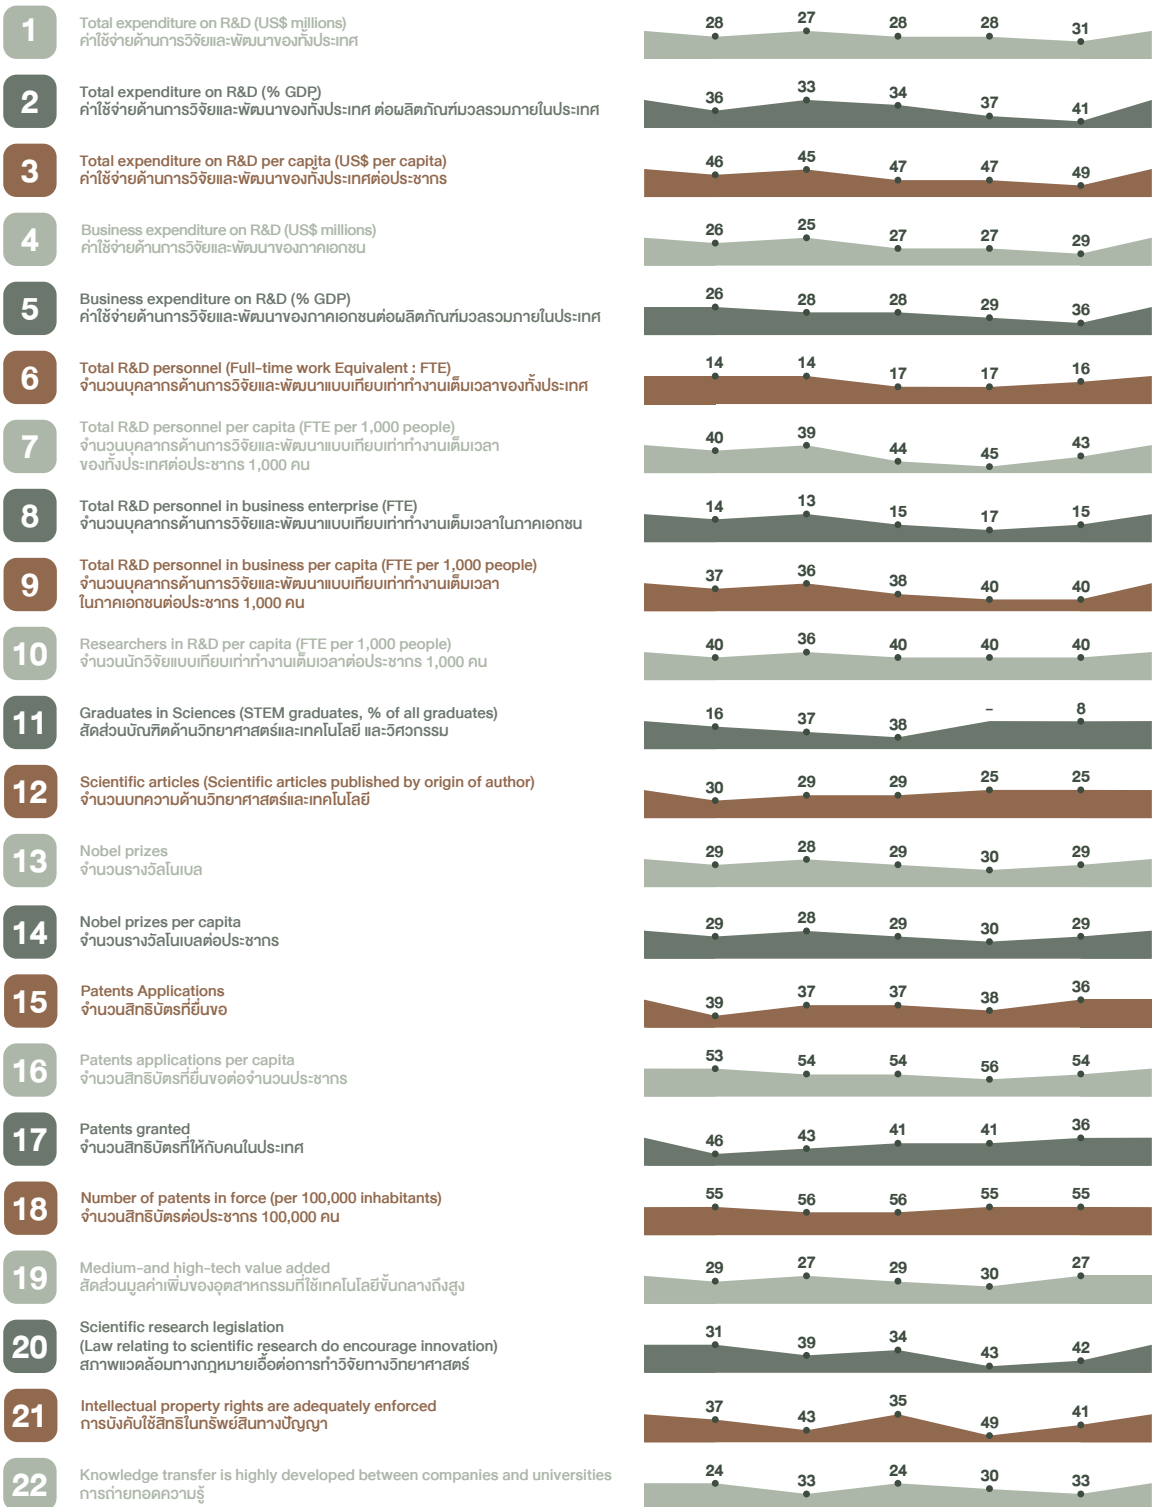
1
Total expenditure on R&D (US$ millions)
ค่าใช้จ่ายด้านการวิจัยและพัฒนาของทั้งประเทศ
28 27 28 28 31

2
Total expenditure on R&D (% GDP)
ค่าใช้จ่ายด้านการวิจัยและพัฒนาของทั้งประเทศ ต่อผลิตภัณฑ์มวลรวมภายในประเทศ
36 33 34 37 41

3
Total expenditure on R&D per capita (US$ per capita)
ค่าใช้จ่ายด้านการวิจัยและพัฒนาของทั้งประเทศต่อประชากร
46 45 47 47 49

4
Business expenditure on R&D (US$ millions)
ค่าใช้จ่ายด้านการวิจัยและพัฒนาของภาคเอกชน
26 25 27 27 29

5
Business expenditure on R&D (% GDP)
ค่าใช้จ่ายด้านการวิจัยและพัฒนาของภาคเอกชนต่อผลิตภัณฑ์มวลรวมภายในประเทศ
26 28 28 29 36

6
Total R&D personnel (Full-time work Equivalent : FTE)
จำนวนบุคลากรด้านการวิจัยและพัฒนาแบบเทียบเท่าทำงานเต็มเวลาของทั้งประเทศ
14 14 17 17 16

7
Total R&D personnel per capita (FTE per 1,000 people)
จำนวนบุคลากรด้านการวิจัยและพัฒนาแบบเทียบเท่าทำงานเต็มเวลาของทั้งประเทศต่อประชากร 1,000 คน
40 39 44 45 43

8
Total R&D personnel in business enterprise (FTE)
จำนวนบุคลากรด้านการวิจัยและพัฒนาแบบเทียบเท่าทำงานเต็มเวลาในภาคเอกชน
14 13 15 17 15

9
Total R&D personnel in business per capita (FTE per 1,000 people)
จำนวนบุคลากรด้านการวิจัยและพัฒนาแบบเทียบเท่าทำงานเต็มเวลาในภาคเอกชนต่อประชากร 1,000 คน
37 36 38 40 40

10
Researchers in R&D per capita (FTE per 1,000 people)
จำนวนนักวิจัยแบบเทียบเท่าทำงานเต็มเวลาต่อประชากร 1,000 คน
40 36 40 40 40

11
Graduates in Sciences (STEM graduates, % of all graduates)
สัดส่วนบัณฑิตด้านวิทยาศาสตร์และเทคโนโลยี และวิศวกรรม
16 37 38 – 8

12
Scientific articles (Scientific articles published by origin of author)
จำนวนบทความด้านวิทยาศาสตร์และเทคโนโลยี
30 29 29 25 25

13
Nobel prizes
จำนวนรางวัลโนเบล
29 28 29 30 29

14
Nobel prizes per capita
จำนวนรางวัลโนเบลต่อประชากร
29 28 29 30 29

15
Patents Applications
จำนวนสิทธิบัตรที่ยื่นขอ
39 37 37 38 36

16
Patents applications per capita
จำนวนสิทธิบัตรที่ยื่นขอต่อจำนวนประชากร
53 54 54 56 54

17
Patents granted
จำนวนสิทธิบัตรที่ให้กับคนในประเทศ
46 43 41 41 36

18
Number of patents in force (per 100,000 inhabitants)
จำนวนสิทธิบัตรต่อประชากร 100,000 คน
55 56 56 55 55

19
Medium-and high-tech value added
สัดส่วนมูลค่าเพิ่มของอุตสาหกรรมที่ใช้เทคโนโลยีขั้นกลางถึงสูง
29 27 29 30 27

20
Scientific research legislation
(Law relating to scientific research do encourage innovation)
สภาพแวดล้อมทางกฎหมายเอื้อต่อการทำวิจัยทางวิทยาศาสตร์
31 39 34 43 42

21
Intellectual property rights are adequately enforced
การบังคับใช้สิทธิในทรัพย์สินทางปัญญา
37 43 35 49 41

22
Knowledge transfer is highly developed between companies and universities
การถ่ายทอดความรู้
24 33 24 30 33